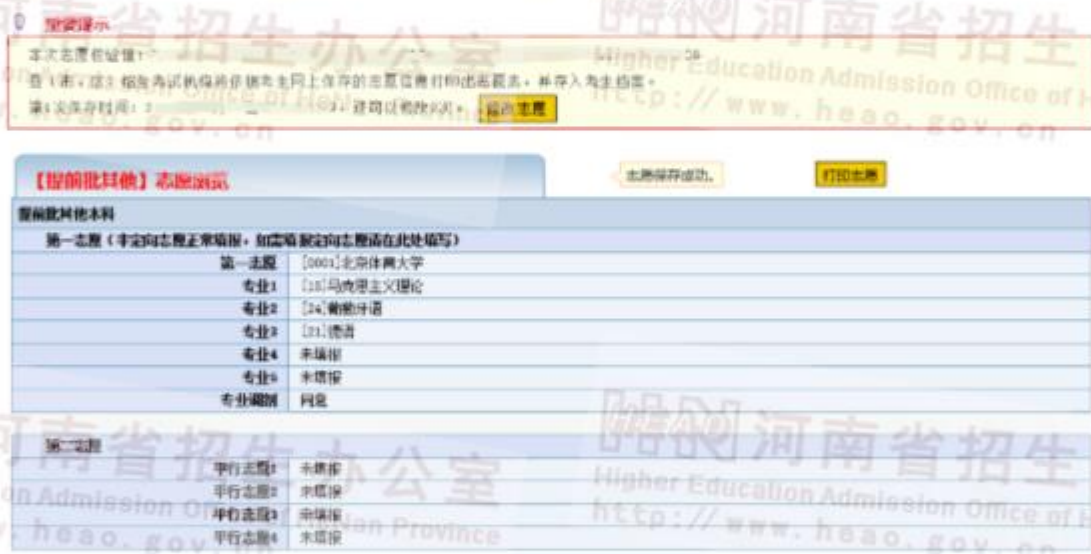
重要提示

本次志愿校验值：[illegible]

在（而，但）报告为试机或将依据考生网上保存的志愿信息打印出志愿表，并存入考生档案。

第1次保存时间：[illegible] 请勿过视放关闭。 提交志愿

河南省招生办公室
Higher Education Admission Office of Henan Province
http://www.heao.gov.cn

【提前批其他】志愿浏览

志愿保存成功。

打印志愿

提前批其他本科

第一志愿（非定向志愿正常填报，如需填报定向志愿请在此处填写）

| | |
|---|---|
| 第一志愿 | [0001]北京体育大学 |
| 专业1 | [15]马克思主义理论 |
| 专业2 | [24]葡萄牙语 |
| 专业3 | [21]德语 |
| 专业4 | 未填报 |
| 专业5 | 未填报 |
| 专业调剂 | 同意 |

第二志愿

| | |
|---|---|
| 平行志愿1 | 未填报 |
| 平行志愿2 | 未填报 |
| 平行志愿3 | 未填报 |
| 平行志愿4 | 未填报 |